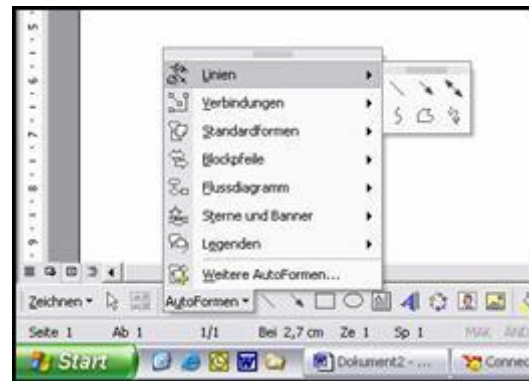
5
6
7
8
9

Linien
Verbindungen
Standardformen
Blockpfeile
Flussdiagramm
Sterne und Banner
Legenden
Weitere AutoFormen...

Zeichnen ▾ AutoFormen ▾

Seite 1 Ab 1 1/1 Bei 2,7 cm Ze 1 Sp 1 MAK ÄND

Start Dokument2 - ... Connec